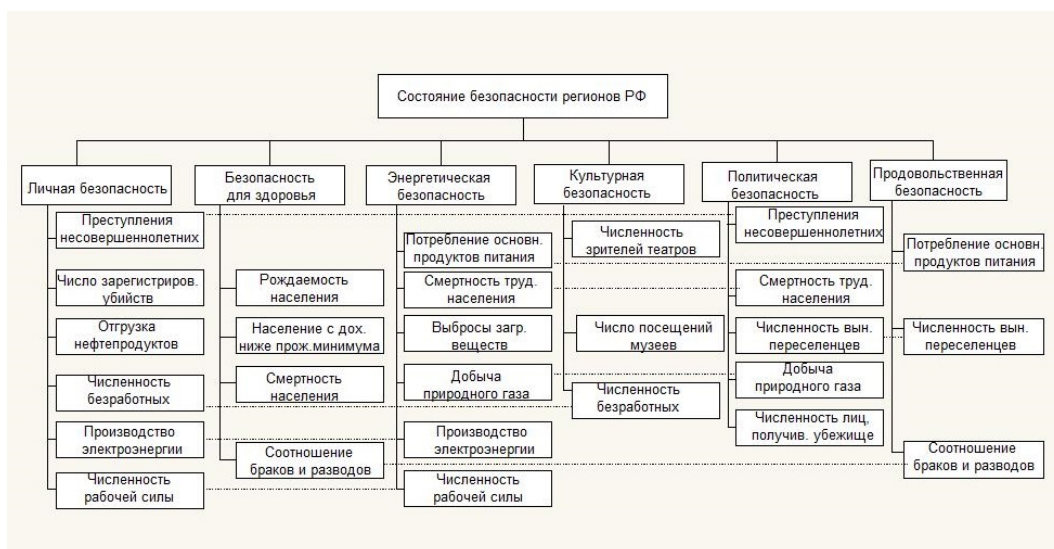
Состояние безопасности регионов РФ

Личная безопасность

Преступления несовершеннолетних

Число зарегистриров. убийств

Отгрузка нефтепродуктов

Численность безработных

Производство электроэнергии

Численность рабочей силы

Безопасность для здоровья

Рождаемость населения

Население с дох. ниже прож.минимума

Смертность населения

Соотношение браков и разводов

Энергетическая безопасность

Потребление основн. продуктов питания

Смертность труд. населения

Выбросы загр. веществ

Добыча природного газа

Производство электроэнергии

Численность рабочей силы

Культурная безопасность

Численность зрителей театров

Число посещений музеев

Численность безработных

Политическая безопасность

Преступления несовершеннолетних

Смертность труд. населения

Численность вын. переселенцев

Добыча природного газа

Численность лиц, получив. убежище

Продовольственная безопасность

Потребление основн. продуктов питания

Численность вын. переселенцев

Соотношение браков и разводов